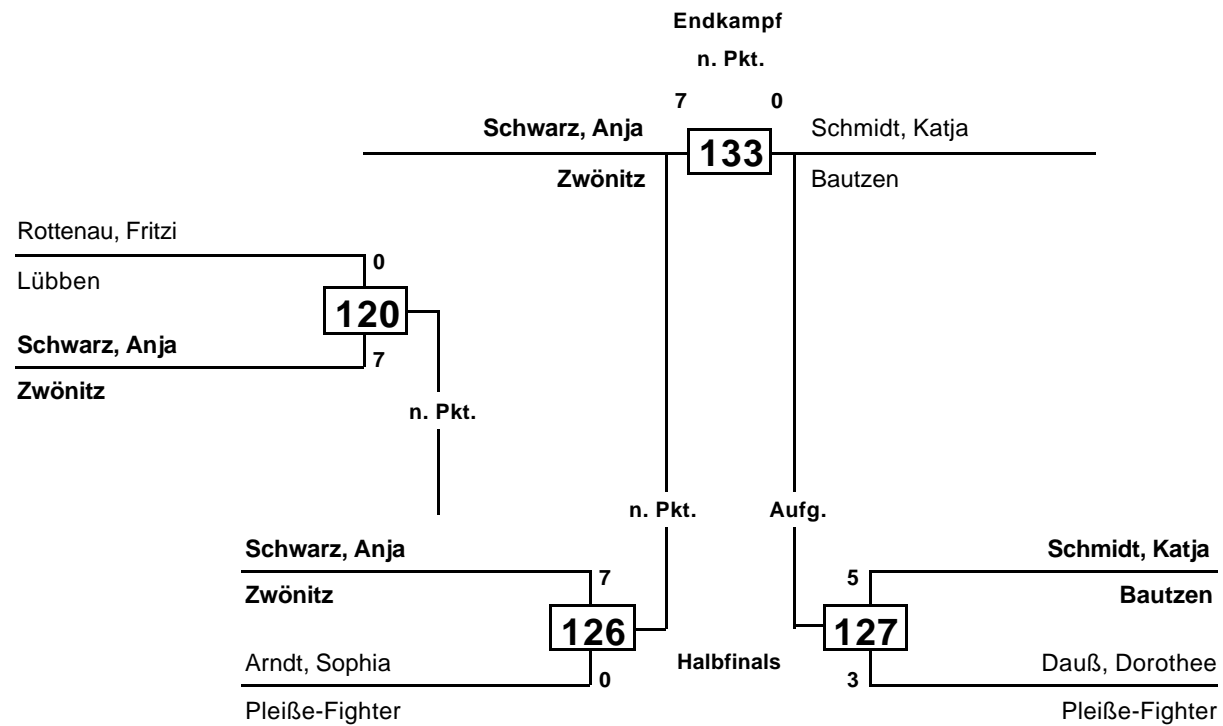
Endkampf
n. Pkt.
7 0
Schwarz, Anja
133
Schmidt, Katja
Zwönitz
Bautzen

Rottenau, Fritzi
0
Lübben
120
Schwarz, Anja
7
Zwönitz
n. Pkt.

n. Pkt.
Aufg.

Schwarz, Anja
7
Zwönitz
126
Arndt, Sophia
0
Pleiße-Fighter

Halbfinals

Schmidt, Katja
5
Bautzen
127
Dauß, Dorothee
3
Pleiße-Fighter